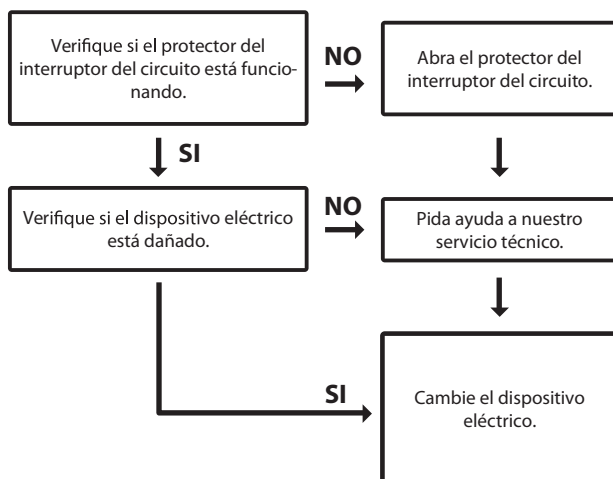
Verifique si el protector del interruptor del circuito está funcionando.

NO

Abra el protector del interruptor del circuito.

SI

Verifique si el dispositivo eléctrico está dañado.

NO

Pida ayuda a nuestro servicio técnico.

SI

Cambie el dispositivo eléctrico.